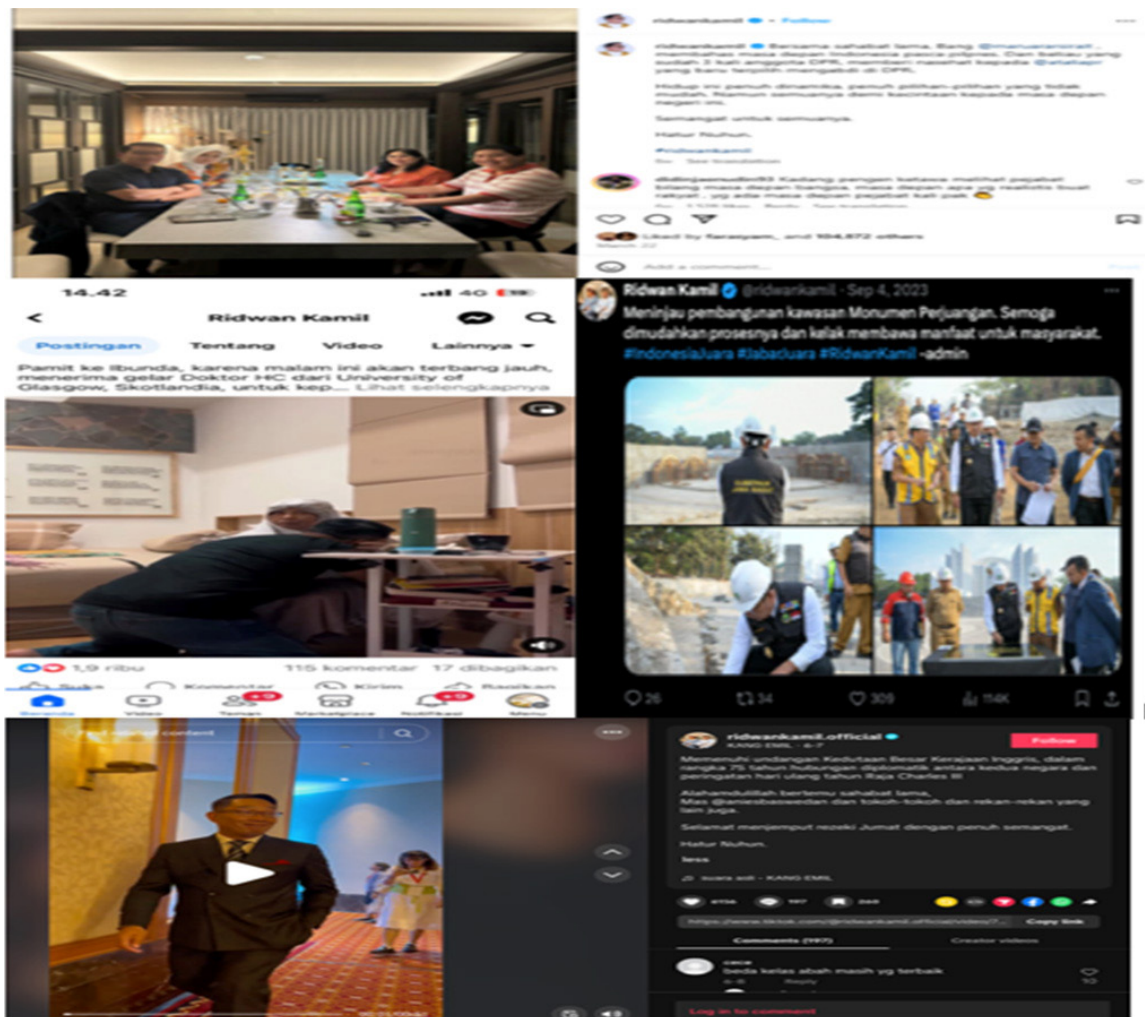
ridwankamil • Follow

ridwankamil Bersama sahabat lama, Bang @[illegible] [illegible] masa depan Indonesia pasca pilpres. Dan beliau yang sudah 3 kali anggota DPR, memberi nasehat kepada @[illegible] yang baru terpilih mengabdi di DPR.

Hidup ini penuh dinamika, penuh pilihan-pilihan yang tidak mudah. Namun semuanya demi kecintaan kepada masa depan negeri ini.

Semangat untuk semuanya.

Hatur Nuhun.

#ridwankamil
See translation

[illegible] Kadang pengen ketawa melihat pejabat bilang masa depan bangsa, masa depan apa yg realistis buat rakyat.. yg ada masa depan pejabat kali pak

Liked by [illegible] and 104,872 others
March 22

Add a comment...

14.42 4G

Ridwan Kamil

Postingan Tentang Video Lainnya

Pamit ke ibunda, karena malam ini akan terbang jauh, menerima gelar Doktor HC dari University of Glasgow, Skotlandia, untuk kep... Lihat selengkapnya

1,9 ribu 115 komentar 17 dibagikan

Suka Komentar Kirim Bagikan

Beranda Video Teman Marketplace Notifikasi Menu

Ridwan Kamil @ridwankamil · Sep 4, 2023

Meninjau pembangunan kawasan Monumen Perjuangan. Semoga dimudahkan prosesnya dan kelak membawa manfaat untuk masyarakat. #IndonesiaJuara #JabarJuara #RidwanKamil -admin

26 34 309 114K

Find related content

ridwankamil.official
KANG EMIL · 6-7

Follow

Memenuhi undangan Kedutaan Besar Kerajaan Inggris, dalam rangka 75 tahun hubungan diplomatik antara kedua negara dan peringatan hari ulang tahun Raja Charles III

Alhamdulillah bertemu sahabat lama, Mas @aniesbaswedan dan tokoh-tokoh dan rekan-rekan yang lain juga.

Selamat menjemput rezeki Jumat dengan penuh semangat.

Hatur Nuhun.

Iesa

suara asli - KANG EMIL

https://www.tiktok.com/@ridwankamil.official/video/7... Copy link

Comments (197) Creator videos

cece
Beda kelas abah masih yg terbaik
Reply

Log in to comment